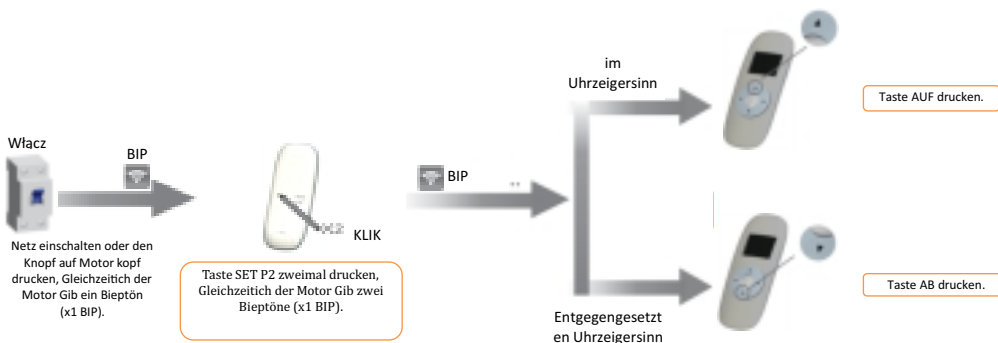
Włącz

BIP

Netz einschalten oder den Knopf auf Motor kopf drucken, Gleichzeitich der Motor Gib ein Bieptön (x1 BIP).

x2

KLIK

Taste SET P2 zweimal drucken, Gleichzeitich der Motor Gib zwei Bieptöne (x1 BIP).

BIP

im Uhrzeigersinn

Taste AUF drucken.

Entgegengesetzt en Uhrzeigersinn

Taste AB drucken.